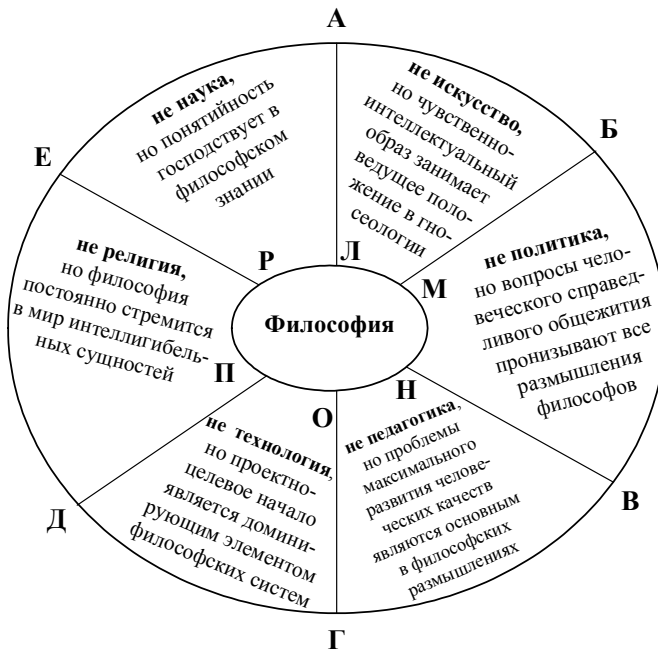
А

Е

не наука, но понятийность господствует в философском знании

не искусство, но чувственно-интеллектуальный образ занимает ведущее положение в гносеологии

Б

не религия, но философия постоянно стремится в мир интеллигибельных сущностей

Р

Л

М

не политика, но вопросы человеческого справедливого общежития пронизывают все размышления философов

Философия

П

О

Н

не технология, но проектно-целевое начало является доминирующим элементом философских систем

не педагогика, но проблемы максимального развития человеческих качеств являются основным в философских размышлениях

Д

В

Г